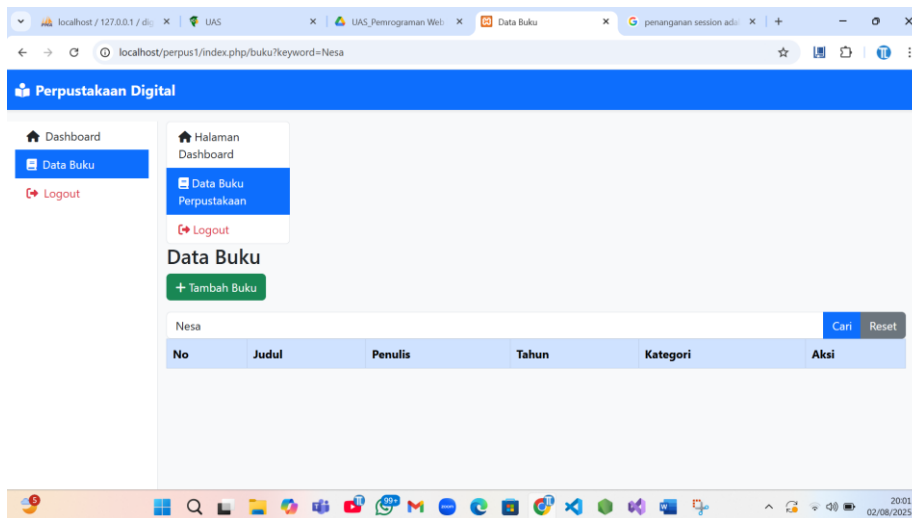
localhost / 127.0.0.1 / dig ×
UAS ×
UAS_Pemrograman Web ×
Data Buku ×
penanganan session ada ×
+

localhost/perpus1/index.php/buku?keyword=Nesa

Perpustakaan Digital

Dashboard
Data Buku
Logout

Halaman Dashboard
Data Buku Perpustakaan
Logout

Data Buku

+ Tambah Buku

Nesa
Cari
Reset

| No | Judul | Penulis | Tahun | Kategori | Aksi |
|---|---|---|---|---|---|

5
99+
20:01
02/08/2025